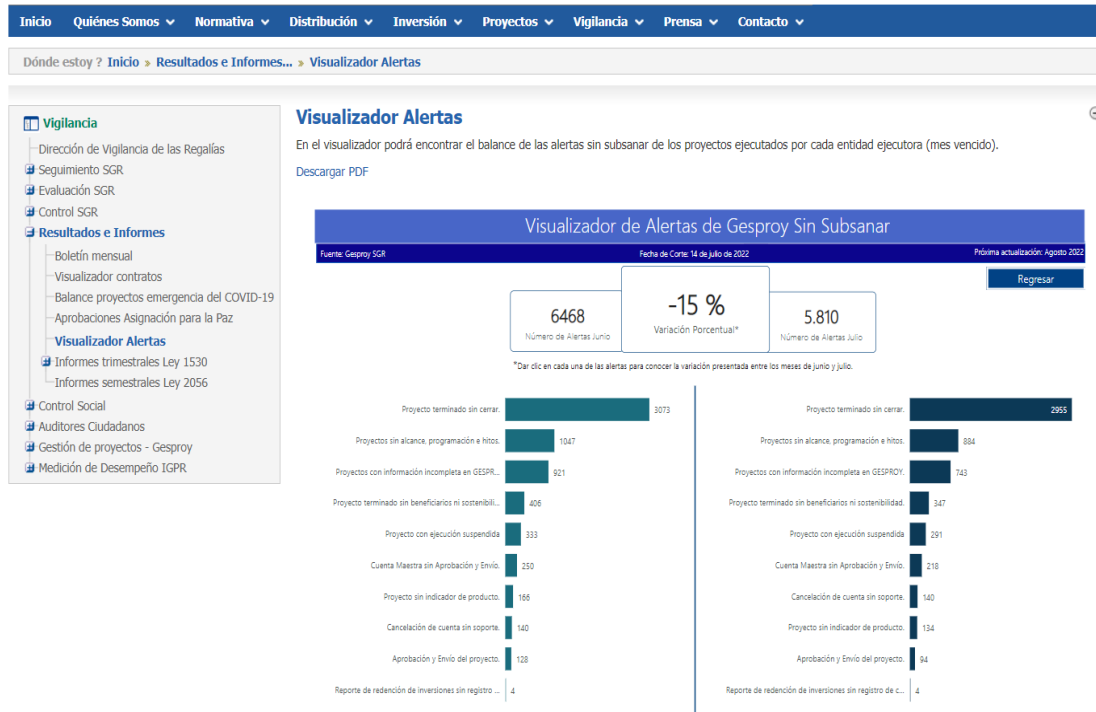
Inicio Quiénes Somos Normativa Distribución Inversión Proyectos Vigilancia Prensa Contacto

Dónde estoy ? Inicio » Resultados e Informes... » Visualizador Alertas

Vigilancia
Dirección de Vigilancia de las Regalías
Seguimiento SGR
Evaluación SGR
Control SGR
Resultados e Informes
Boletín mensual
Visualizador contratos
Balance proyectos emergencia del COVID-19
Aprobaciones Asignación para la Paz
Visualizador Alertas
Informes trimestrales Ley 1530
Informes semestrales Ley 2056
Control Social
Auditores Ciudadanos
Gestión de proyectos - Gesproy
Medición de Desempeño IGPR

Visualizador Alertas

En el visualizador podrá encontrar el balance de las alertas sin subsanar de los proyectos ejecutados por cada entidad ejecutora (mes vencido).

Descargar PDF

Visualizador de Alertas de Gesproy Sin Subsanar

Fuente: Gesproy SGR
Fecha de Corte: 14 de julio de 2022
Próxima actualización: Agosto 2022

Regresar

6468
Número de Alertas Junio

-15 %
Variación Porcentual*

5.810
Número de Alertas Julio

*Dar clic en cada una de las alertas para conocer la variación presentada entre los meses de junio y julio.

| Alerta | Valor |
|---|---|
| Proyecto terminado sin cerrar. | 3073 |
| Proyectos sin alcance, programación e hitos. | 1047 |
| Proyectos con información incompleta en GESPR... | 921 |
| Proyecto terminado sin beneficiarios ni sostenibili... | 406 |
| Proyecto con ejecución suspendida | 333 |
| Cuenta Maestra sin Aprobación y Envío. | 250 |
| Proyecto sin indicador de producto. | 166 |
| Cancelación de cuenta sin soporte. | 140 |
| Aprobación y Envío del proyecto. | 128 |
| Reporte de redención de inversiones sin registro ... | 4 |

| Alerta | Valor |
|---|---|
| Proyecto terminado sin cerrar. | 2955 |
| Proyectos sin alcance, programación e hitos. | 884 |
| Proyectos con información incompleta en GESPROY. | 743 |
| Proyecto terminado sin beneficiarios ni sostenibilidad. | 347 |
| Proyecto con ejecución suspendida | 291 |
| Cuenta Maestra sin Aprobación y Envío. | 218 |
| Cancelación de cuenta sin soporte. | 140 |
| Proyecto sin indicador de producto. | 134 |
| Aprobación y Envío del proyecto. | 94 |
| Reporte de redención de inversiones sin registro de c... | 4 |